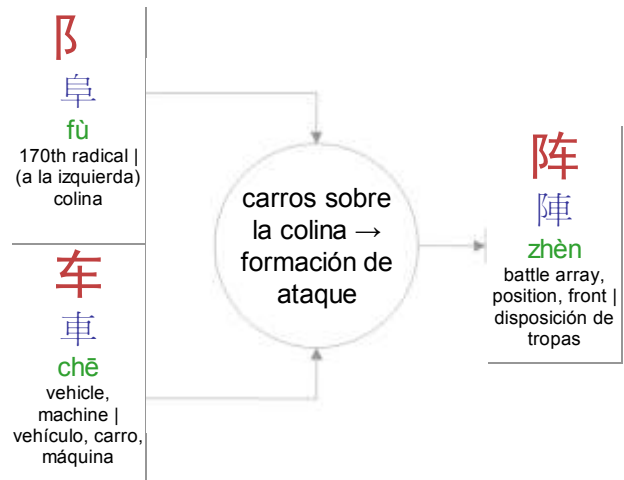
阝
阜
fù
170th radical | (a la izquierda) colina

车
車
chē
vehicle, machine | vehículo, carro, máquina

carros sobre la colina → formación de ataque

阵
陣
zhèn
battle array, position, front | disposición de tropas